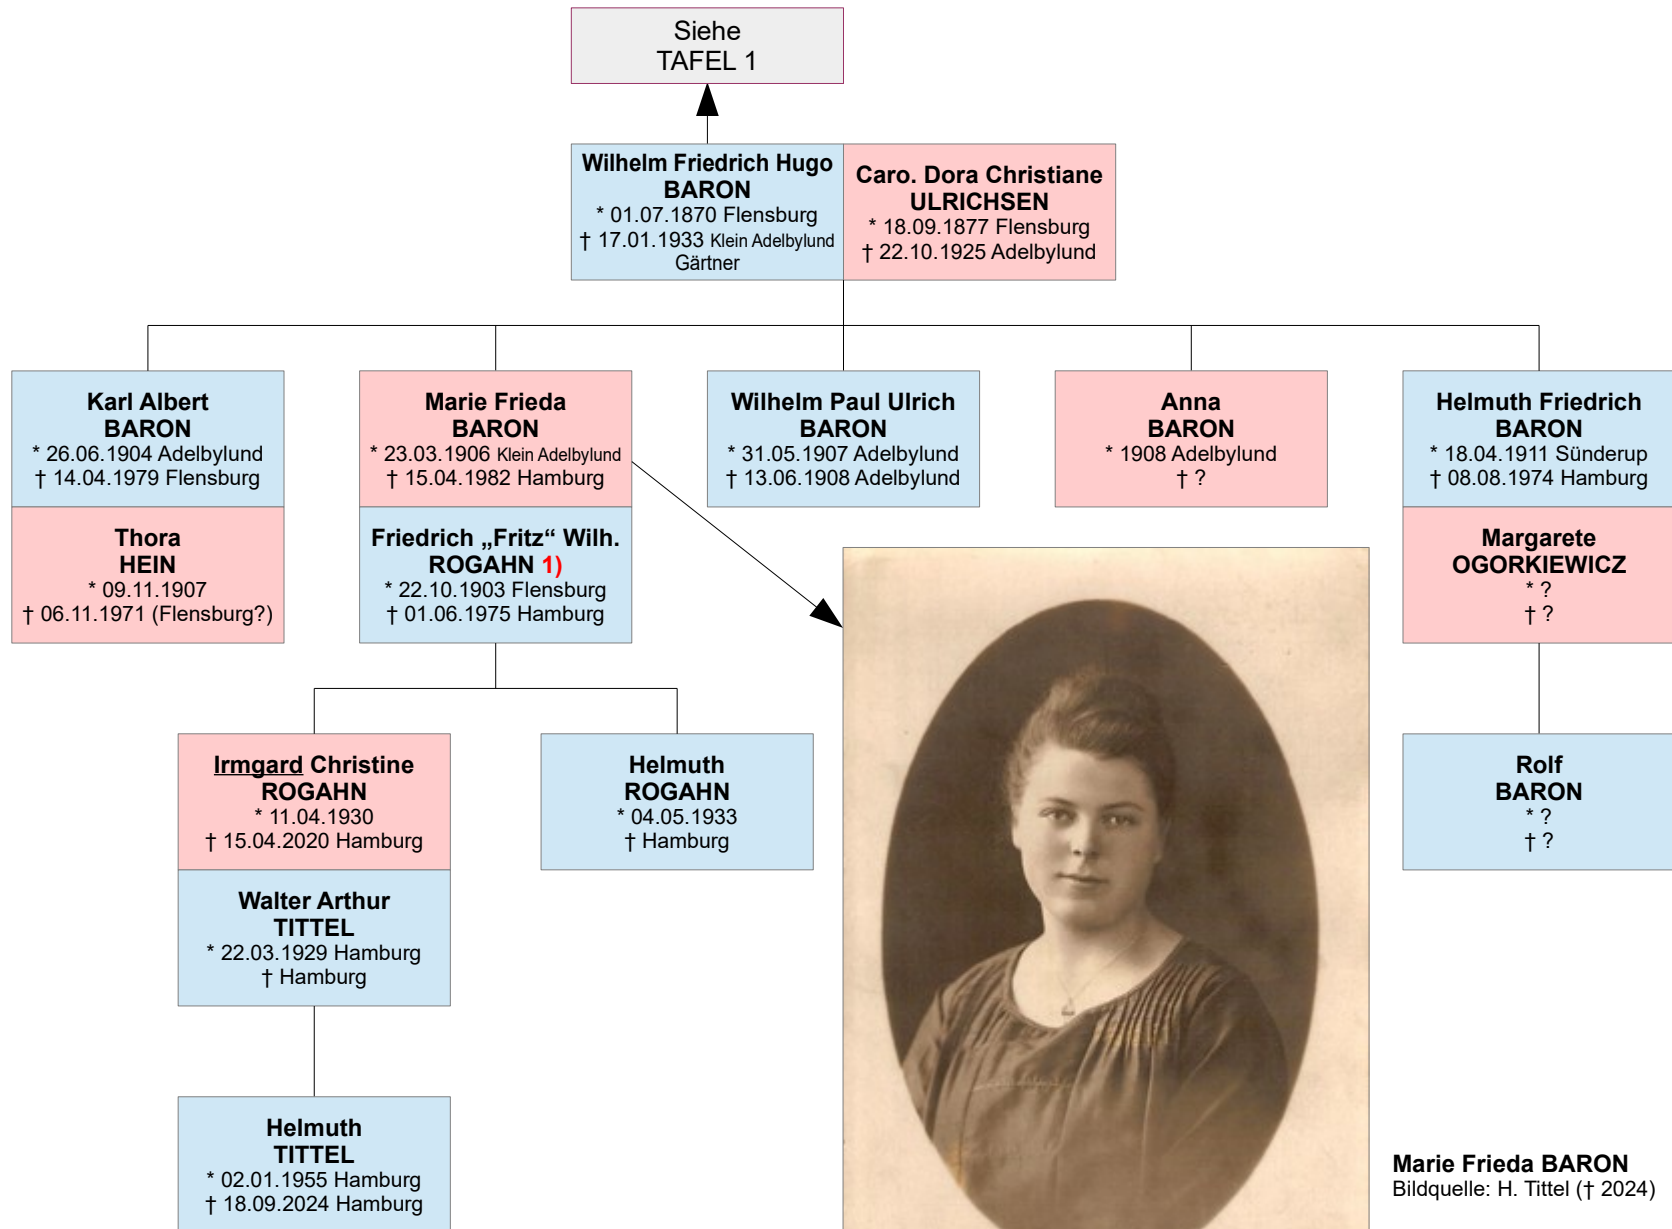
Siehe
TAFEL 1

Wilhelm Friedrich Hugo
BARON
* 01.07.1870 Flensburg
† 17.01.1933 Klein Adelbylund
Gärtner

Caro. Dora Christiane
ULRICHSEN
* 18.09.1877 Flensburg
† 22.10.1925 Adelbylund

Karl Albert
BARON
* 26.06.1904 Adelbylund
† 14.04.1979 Flensburg

Thora
HEIN
* 09.11.1907
† 06.11.1971 (Flensburg?)

Marie Frieda
BARON
* 23.03.1906 Klein Adelbylund
† 15.04.1982 Hamburg

Friedrich „Fritz“ Wilh.
ROGAHN 1)
* 22.10.1903 Flensburg
† 01.06.1975 Hamburg

Wilhelm Paul Ulrich
BARON
* 31.05.1907 Adelbylund
† 13.06.1908 Adelbylund

Anna
BARON
* 1908 Adelbylund
† ?

Helmuth Friedrich
BARON
* 18.04.1911 Sünderup
† 08.08.1974 Hamburg

Margarete
OGORKIEWICZ
* ?
† ?

Irmgard Christine
ROGAHN
* 11.04.1930
† 15.04.2020 Hamburg

Walter Arthur
TITTEL
* 22.03.1929 Hamburg
† Hamburg

Helmuth
ROGAHN
* 04.05.1933
† Hamburg

Rolf
BARON
* ?
† ?

Helmuth
TITTEL
* 02.01.1955 Hamburg
† 18.09.2024 Hamburg

Marie Frieda BARON
Bildquelle: H. Tittel († 2024)